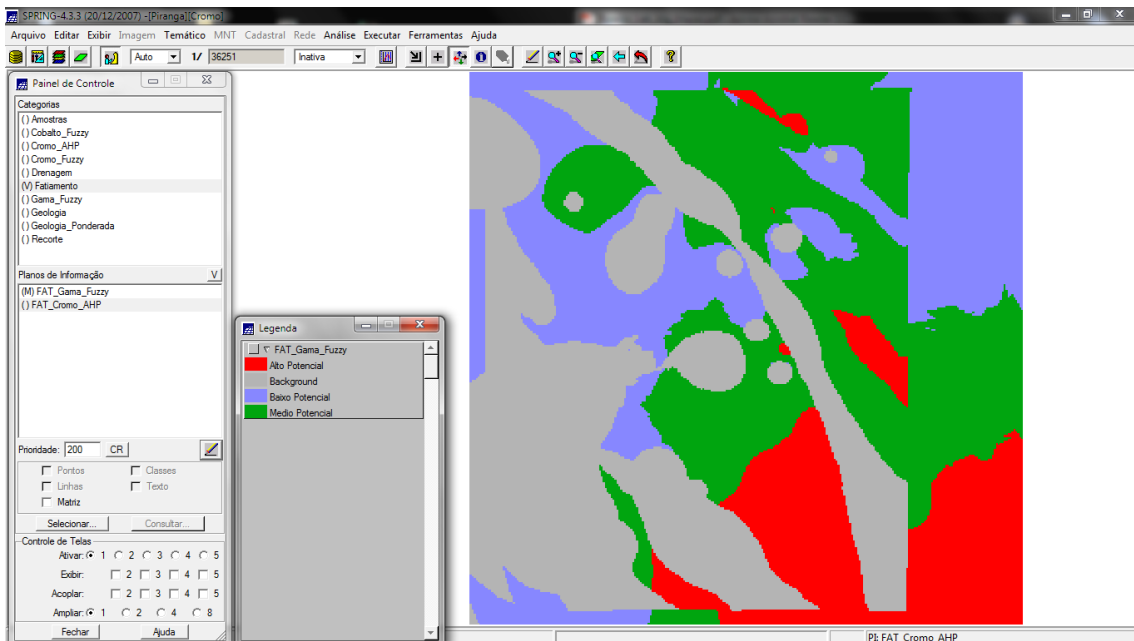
SPRING-4.3.3 (20/12/2007) -[Piranga] [Cromo]

Arquivo Editar Exibir Imagem Temático MNT Cadastral Rede Análise Executar Ferramentas Ajuda

Auto 1/ 36251 Inativa

Painel de Controle

Categorias
() Amostras
() Cobalto_Fuzzy
() Cromo_AHP
() Cromo_Fuzzy
() Drenagem
(V) Fatiamento
() Gama_Fuzzy
() Geologia
() Geologia_Ponderada
() Recorte

Planos de Informação V
(M) FAT_Gama_Fuzzy
() FAT_Cromo_AHP

Prioridade: 200 CR

Pontos Classes
Linhas Texto
Matriz

Selecionar... Consultar...

Controle de Telas
Ativar: 1 2 3 4 5
Exibir: 2 3 4 5
Acoplar: 2 3 4 5
Ampliar: 1 2 4 8

Fechar Ajuda

Legenda
FAT_Gama_Fuzzy
Alto Potencial
Background
Baixo Potencial
Medio Potencial

PI: FAT_Cromo_AHP